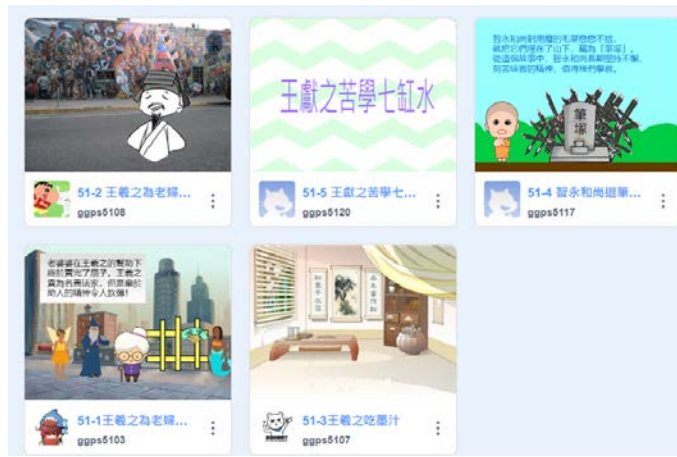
51-2 王羲之為老婦...
ggps5108
⋮

王獻之苦學七缸水

51-5 王獻之苦學七...
ggps5120
⋮

智永和尚刻苦練的毛筆都不枯，就把它們埋在了山下，稱為「筆塚」，從這個故事中，智永和尚勇敢堅持不懈，刻苦練習的精神，值得我們學習。

筆塚

51-4 智永和尚退筆...
ggps5117
⋮

老婆婆在王羲之的幫助下扇子賣光了扇子，王羲之書為名書法家，但是樂於助人的精神令人敬佩！

51-1王羲之為老婦...
ggps5103
⋮

51-3王羲之吃墨汁
ggps5107
⋮